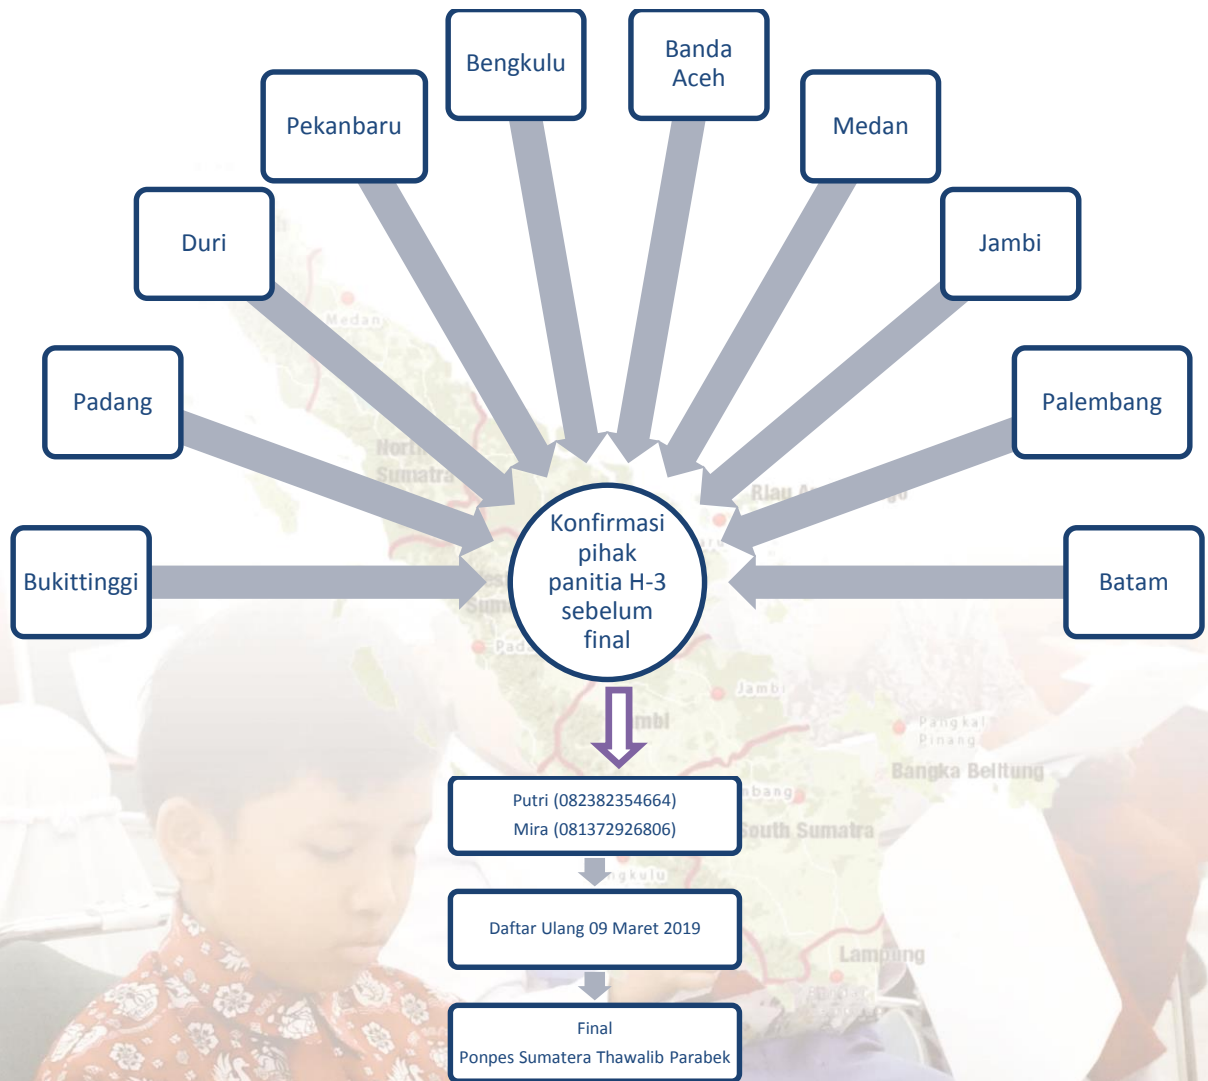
Bengkulu

Banda Aceh

Pekanbaru

Medan

Duri

Jambi

Padang

Palembang

Bukittinggi

Konfirmasi pihak panitia H-3 sebelum final

Batam

Medan

North Sumatra

Riau

Jambi

Pangkal Pinang

Bangka Belitung

South Sumatra

Lampung

Putri (082382354664)
Mira (081372926806)

Daftar Ulang 09 Maret 2019

Final
Ponpes Sumatera Thawalib Parabek